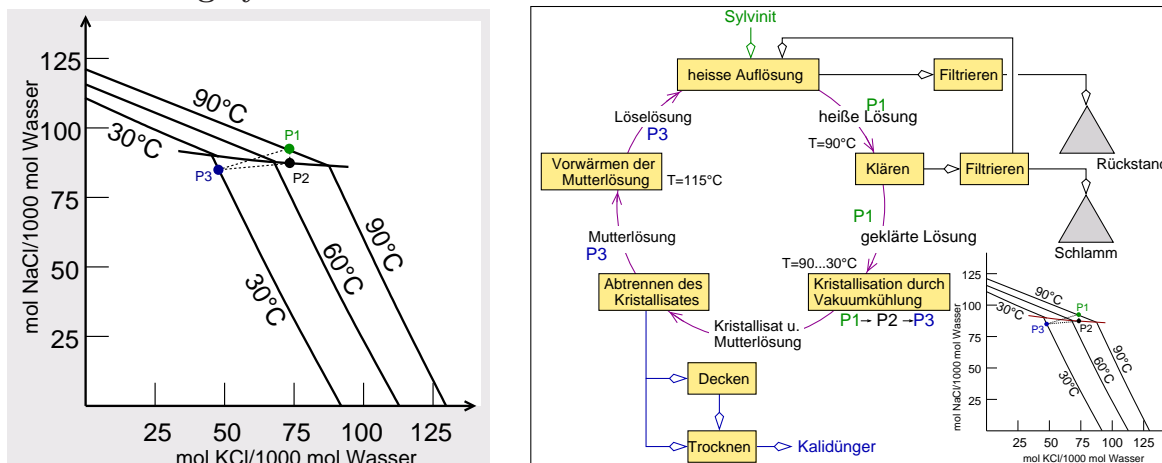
125
100
75
50
25
mol NaCl/1000 mol Wasser
90°C
30°C
P1
P2
P3
90°C
60°C
30°C
25 50 75 100 125
mol KCl/1000 mol Wasser

Sylvinit
heisse Auflösung
Filtrieren
Löselösung
P3
P1
heiße Lösung
T=90°C
Vorwärmen der Mutterlösung
T=115°C
Klären
Filtrieren
Rückstand
P1
geklärte Lösung
Schlamm
Mutterlösung
P3
T=90...30°C
Abtrennen des Kristallisates
Kristallisation durch Vakuumkühlung
P1→ P2 →P3
Kristallisat u. Mutterlösung
Decken
Trocknen
Kalidünger

125
100
75
50
25
mol NaCl/1000 mol Wasser
90°C
30°C
P1
P2
P3
90°C
60°C
30°C
25 50 75 100 125
mol KCl/1000 mol Wasser